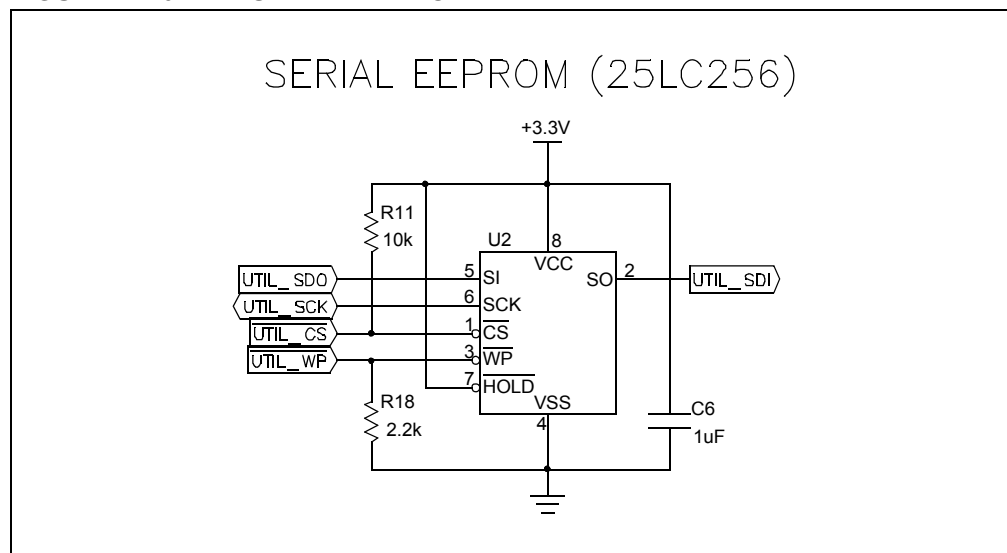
SERIAL EEPROM (25LC256)

+3.3V

R11
10k

U2
8
VCC

UTIL_SDO
5 SI
UTIL_SCK
6 SCK
$\overline{UTIL\_CS}$
1 $\overline{CS}$
$\overline{UTIL\_WP}$
3 $\overline{WP}$
7 $\overline{HOLD}$
VSS
4

SO 2
UTIL_SDI

R18
2.2k

C6
1uF